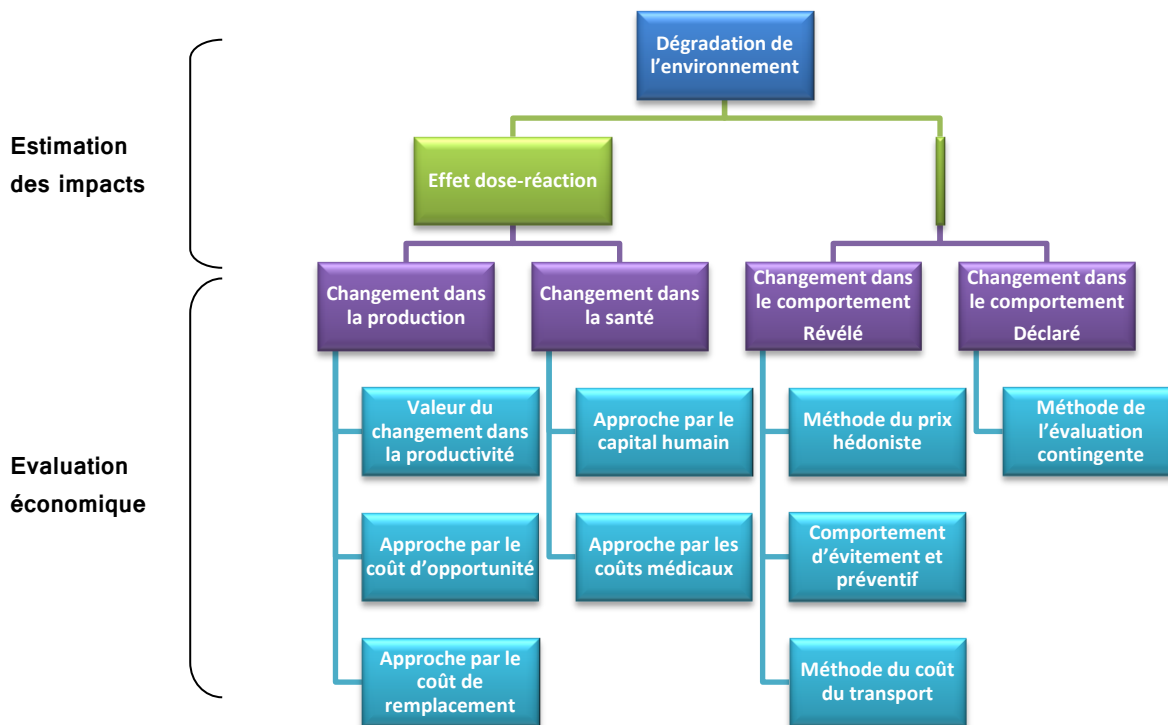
Estimation des impacts

Evaluation économique

Dégradation de l'environnement

Effet dose-réaction

Changement dans la production

Changement dans la santé

Changement dans le comportement Révélé

Changement dans le comportement Déclaré

Valeur du changement dans la productivité

Approche par le coût d'opportunité

Approche par le coût de remplacement

Approche par le capital humain

Approche par les coûts médicaux

Méthode du prix hédoniste

Comportement d'évitement et préventif

Méthode du coût du transport

Méthode de l'évaluation contingente